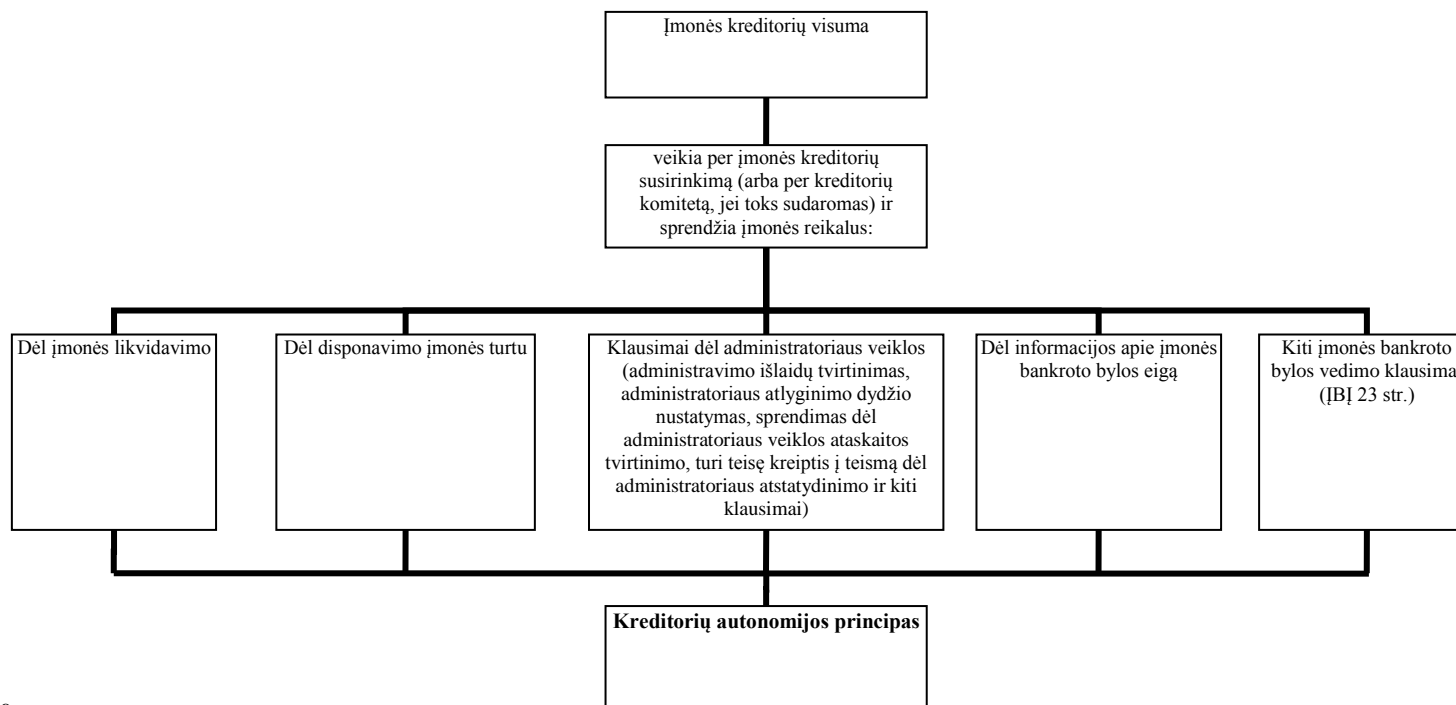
Įmonės kreditorių visuma

veikia per įmonės kreditorių susirinkimą (arba per kreditorių komitetą, jei toks sudaromas) ir sprendžia įmonės reikalus:

Dėl įmonės likvidavimo

Dėl disponavimo įmonės turtu

Klausimai dėl administratoriaus veiklos (administravimo išlaidų tvirtinimas, administratoriaus atlyginimo dydžio nustatymas, sprendimas dėl administratoriaus veiklos ataskaitos tvirtinimo, turi teisę kreiptis į teismą dėl administratoriaus atstatydinimo ir kiti klausimai)

Dėl informacijos apie įmonės bankroto bylos eigą

Kiti įmonės bankroto bylos vedimo klausima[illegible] (ĮBĮ 23 str.)

Kreditorių autonomijos principas